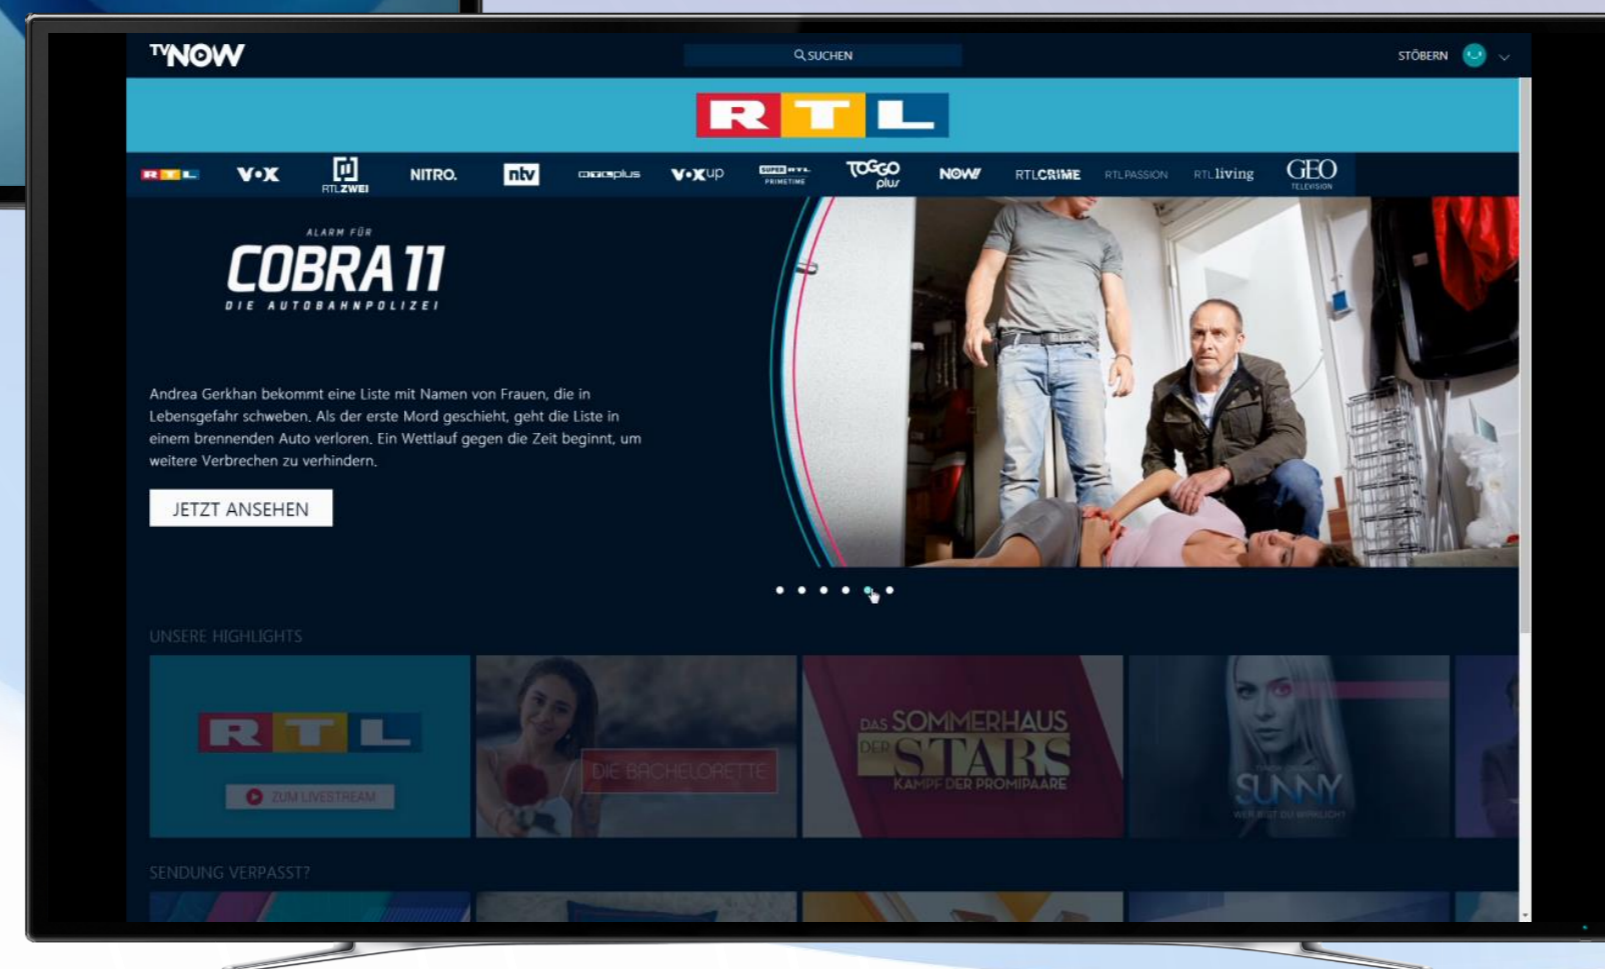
TVNOW

SUCHEN

STÖBERN

RTL

RTL VOX RTLZWEI NITRO. ntv geoplus VOXup SUPER RTL PRIMETIME TOGGO plus NOW! RTLCRIME RTL PASSION RTL living GEO TELEVISION

ALARM FÜR
COBRA 11
DIE AUTOBAHNPOLIZEI

Andrea Gerkhan bekommt eine Liste mit Namen von Frauen, die in Lebensgefahr schweben. Als der erste Mord geschieht, geht die Liste in einem brennenden Auto verloren. Ein Wettlauf gegen die Zeit beginnt, um weitere Verbrechen zu verhindern.

JETZT ANSEHEN

UNSERE HIGHLIGHTS

RTL
ZUM LIVESTREAM

DIE BACHELORETTE

DAS SOMMERHAUS DER STARS
KAMPF DER PROMIPAARE

SUNNY
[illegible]

SENDUNG VERPASST?